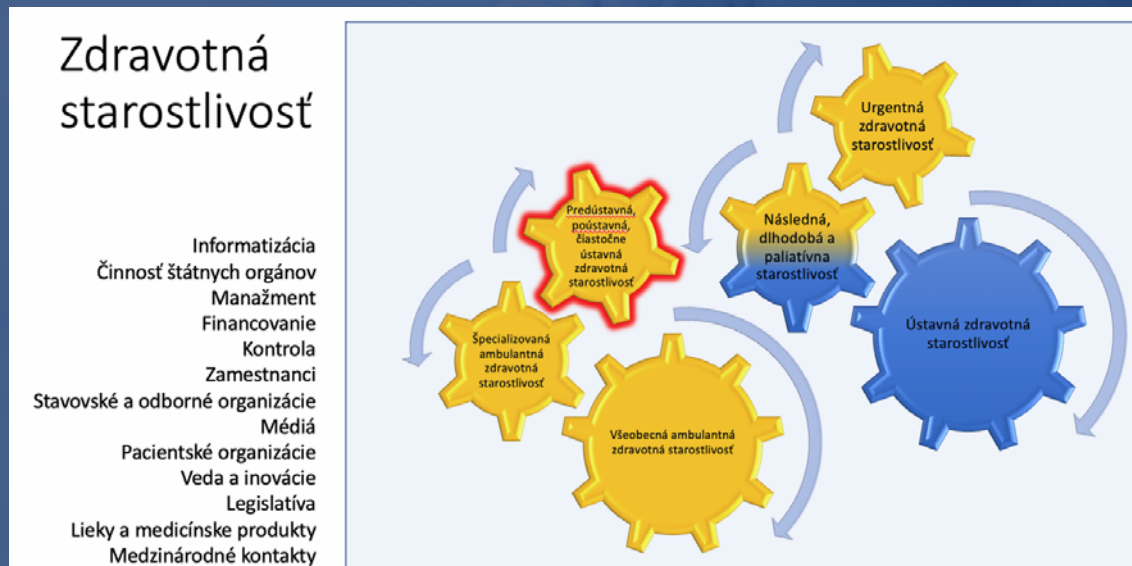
Zdravotná starostlivosť

Informatizácia
Činnosť štátnych orgánov
Manažment
Financovanie
Kontrola
Zamestnanci
Stavovské a odborné organizácie
Médiá
Pacientské organizácie
Veda a inovácie
Legislatíva
Lieky a medicínske produkty
Medzinárodné kontakty

Urgentná zdravotná starostlivosť

Predústavná, poústavná, čiastočne ústavná zdravotná starostlivosť

Následná, dlhodobá a paliatívna starostlivosť

Ústavná zdravotná starostlivosť

Špecializovaná ambulantná zdravotná starostlivosť

Všeobecná ambulantná zdravotná starostlivosť